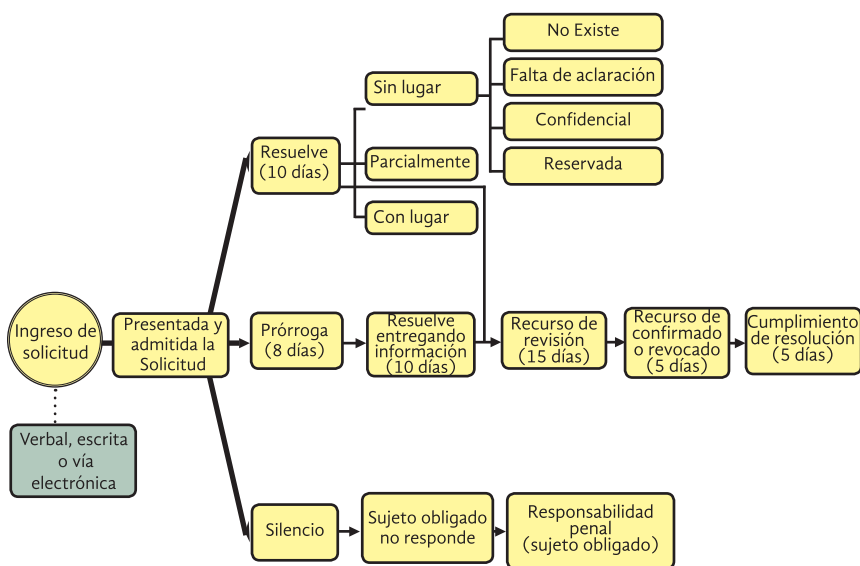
Ingreso de solicitud

Verbal, escrita o vía electrónica

Presentada y admitida la Solicitud

Resuelve (10 días)

Sin lugar

No Existe

Falta de aclaración

Confidencial

Reservada

Parcialmente

Con lugar

Prórroga (8 días)

Resuelve entregando información (10 días)

Recurso de revisión (15 días)

Recurso de confirmado o revocado (5 días)

Cumplimiento de resolución (5 días)

Silencio

Sujeto obligado no responde

Responsabilidad penal (sujeto obligado)